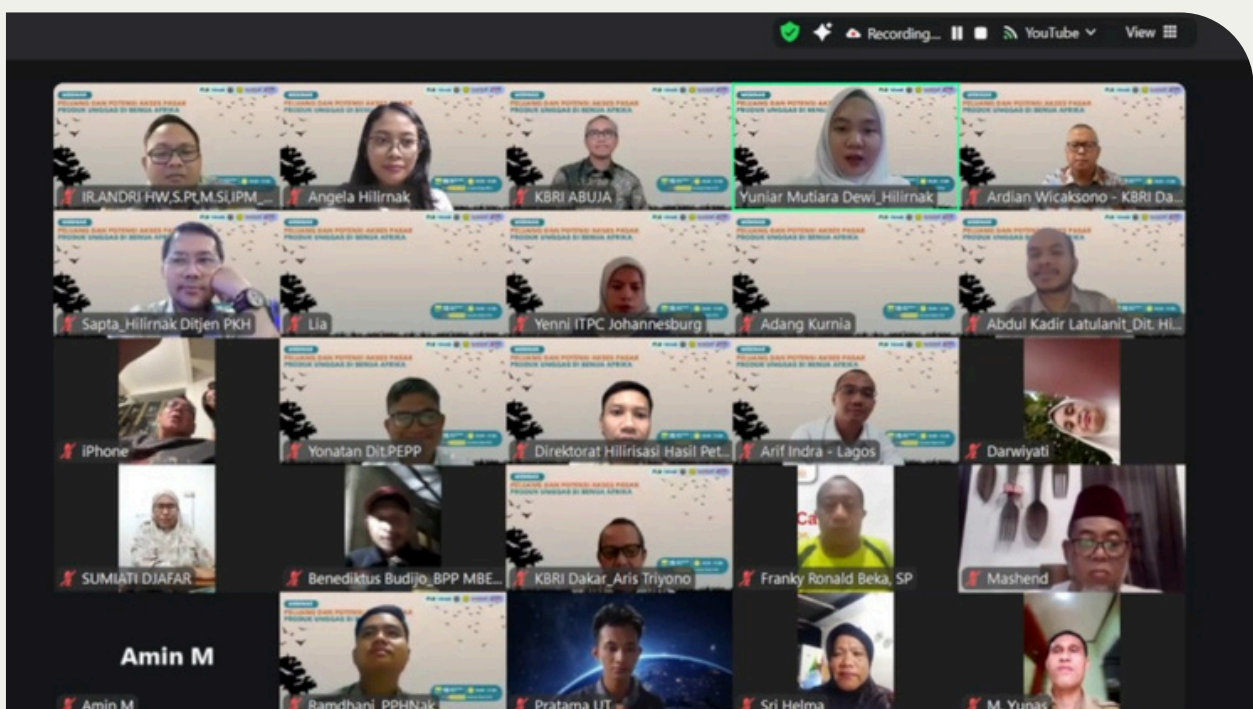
Recording... YouTube View

IR.ANDRI HW,S.Pt,M.Si,IPM_...
Angela Hilirnak
KBRI ABUJA
Yuniar Mutiara Dewi_Hilirnak
Ardian Wicaksono - KBRI Da...
Sapta_Hilirnak Ditjen PKH
Lia
Yenni ITPC Johannesburg
Adang Kurnia
Abdul Kadir Latulanit_Dit. Hi...
iPhone
Yonatan Dit.PEPP
Direktorat Hilirisasi Hasil Pet...
Arif Indra - Lagos
Darwiyati
SUMIATI DJAFAR
Benediktus Budijo_BPP MBE...
KBRI Dakar_Aris Triyono
Franky Ronald Beka, SP
Mashend
Amin M
Amin M
Ramdhani_PPHNak
Pratama UT
Sri Helma
M. Yunas

PELUANG DAN POTENSI AKSES PASAR PRODUK UNGGAS DI BENUA AFRIKA